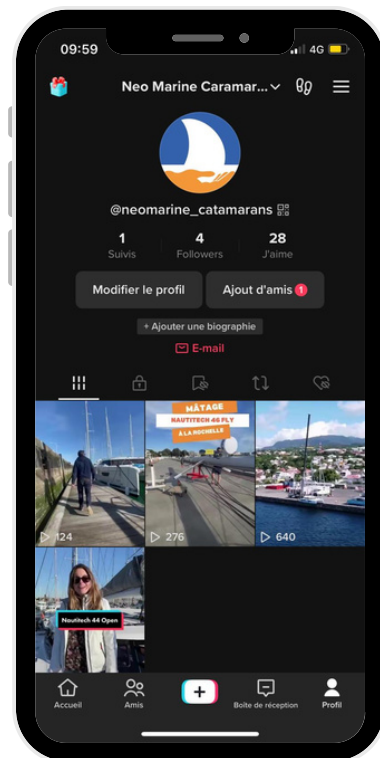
09:59
4G

Neo Marine Caramar...

@neomarine_catamarans

1
Suivis

4
Followers

28
J'aime

Modifier le profil

Ajout d'amis 1

+ Ajouter une biographie

E-mail

MÂTAGE
NAUTITECH 40 FLY
À LA ROCHELLE

124

276

640

Nautitech 44 Open

Accueil

Amis

+

Boîte de réception

Profil